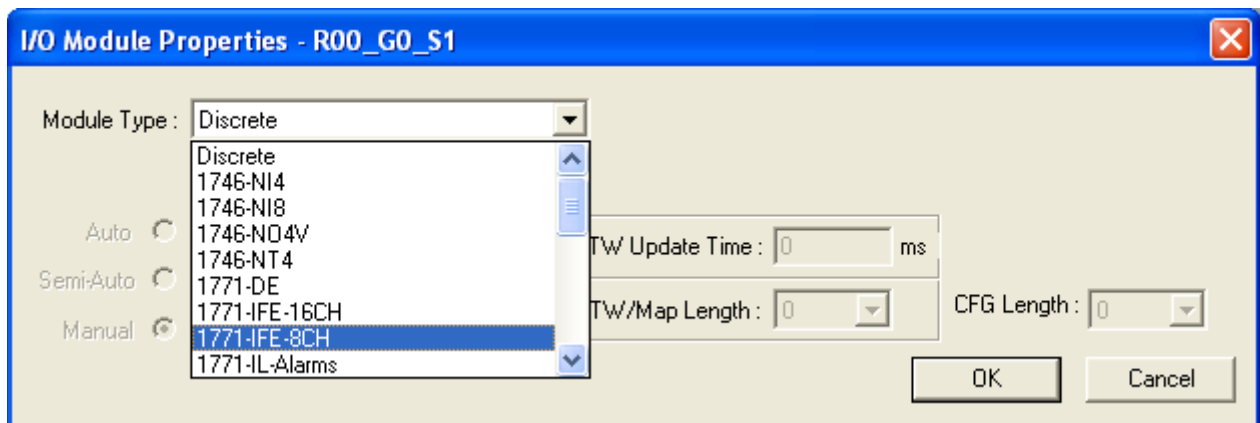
I/O Module Properties - R00_G0_S1

Module Type : Discrete

Discrete
1746-NI4
1746-NI8
1746-NO4V
1746-NT4
1771-DE
1771-IFE-16CH
1771-IFE-8CH
1771-IL-Alarms

Auto
Semi-Auto
Manual

TW Update Time : 0 ms

TW/Map Length : 0

CFG Length : 0

OK

Cancel